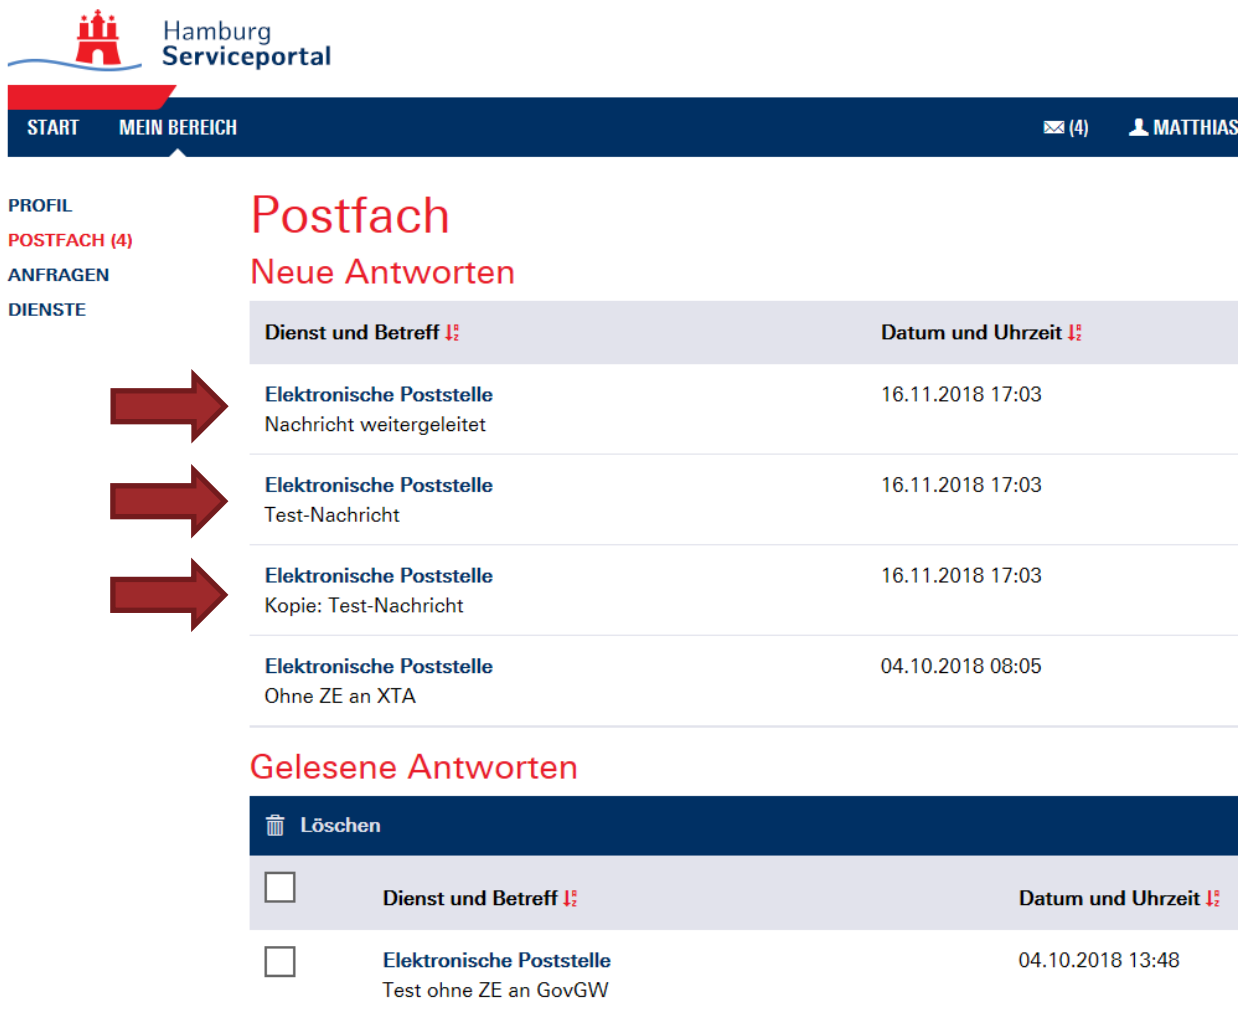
Hamburg
Serviceportal

START MEIN BEREICH (4) MATTHIAS

PROFIL
POSTFACH (4)
ANFRAGEN
DIENSTE

Postfach

Neue Antworten

| Dienst und Betreff | Datum und Uhrzeit |
|---|---|
| Elektronische Poststelle<br>Nachricht weitergeleitet | 16.11.2018 17:03 |
| Elektronische Poststelle<br>Test-Nachricht | 16.11.2018 17:03 |
| Elektronische Poststelle<br>Kopie: Test-Nachricht | 16.11.2018 17:03 |
| Elektronische Poststelle<br>Ohne ZE an XTA | 04.10.2018 08:05 |

Gelesene Antworten

Löschen

| | Dienst und Betreff | Datum und Uhrzeit |
|---|---|---|
| | Elektronische Poststelle<br>Test ohne ZE an GovGW | 04.10.2018 13:48 |